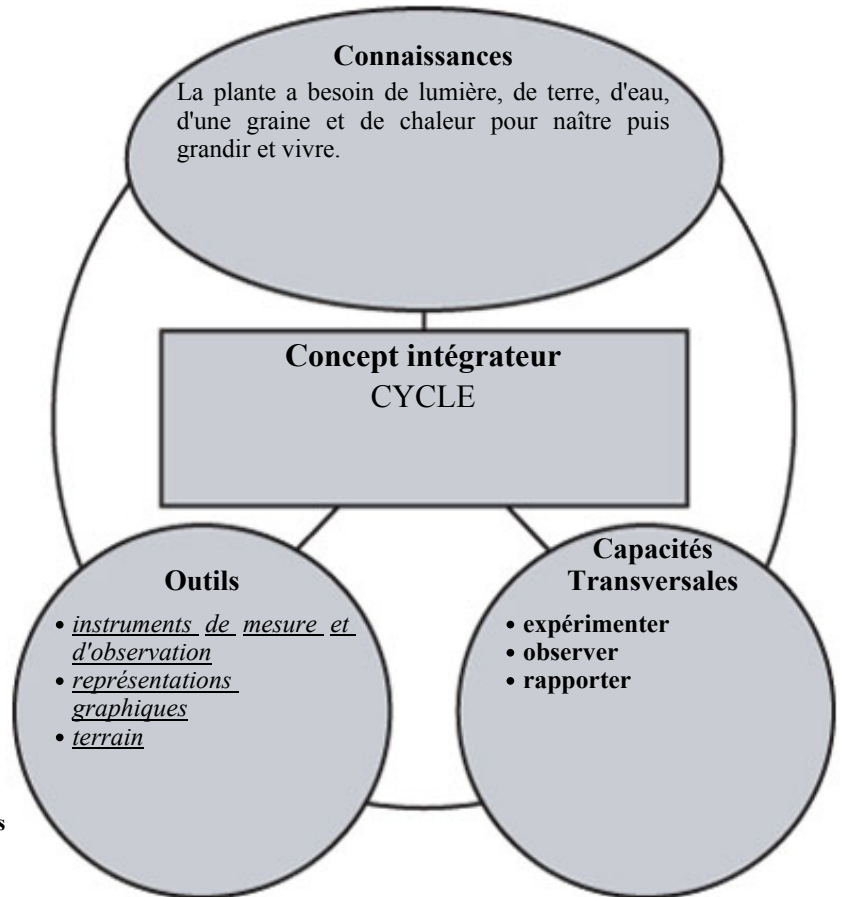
Connaissances

La plante a besoin de lumière, de terre, d'eau, d'une graine et de chaleur pour naître puis grandir et vivre.

Concept intégrateur
CYCLE

Outils

• instruments de mesure et d'observation
• représentations graphiques
• terrain

Capacités Transversales

• expérimenter
• observer
• rapporter

s